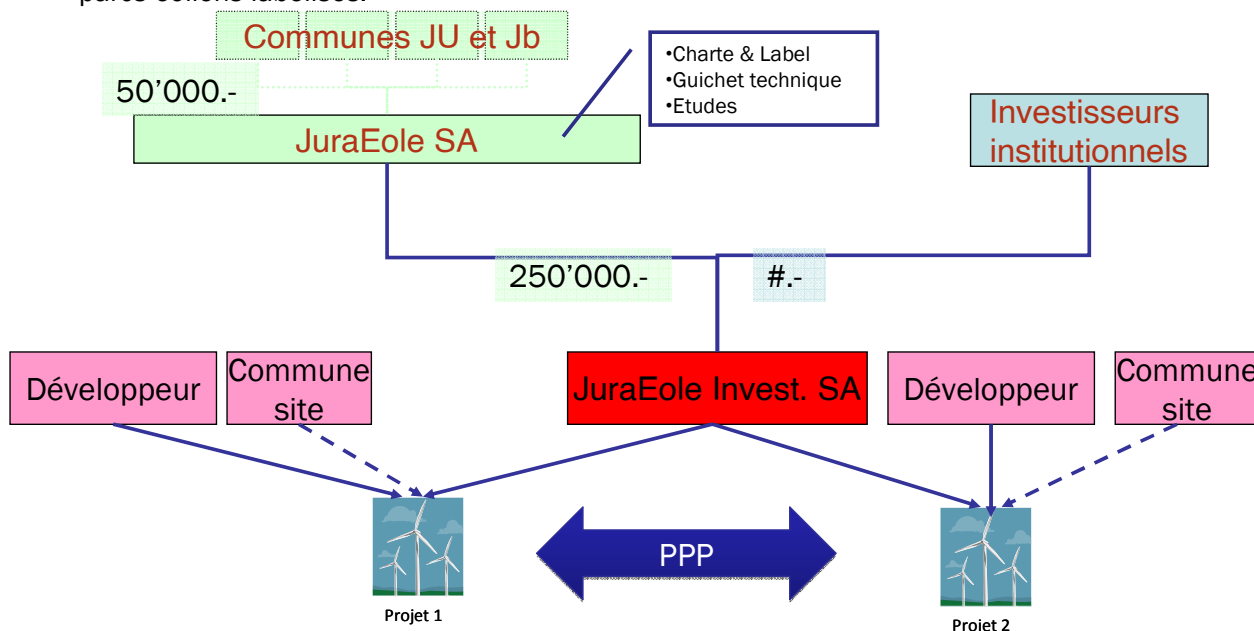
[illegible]

Communes JU et Jb

50’000.-

JuraEole SA

•Charte & Label
•Guichet technique
•Etudes

Investisseurs institutionnels

250’000.-

#.-

Développeur

Commune site

JuraEole Invest. SA

Développeur

Commune site

PPP

Projet 1

Projet 2